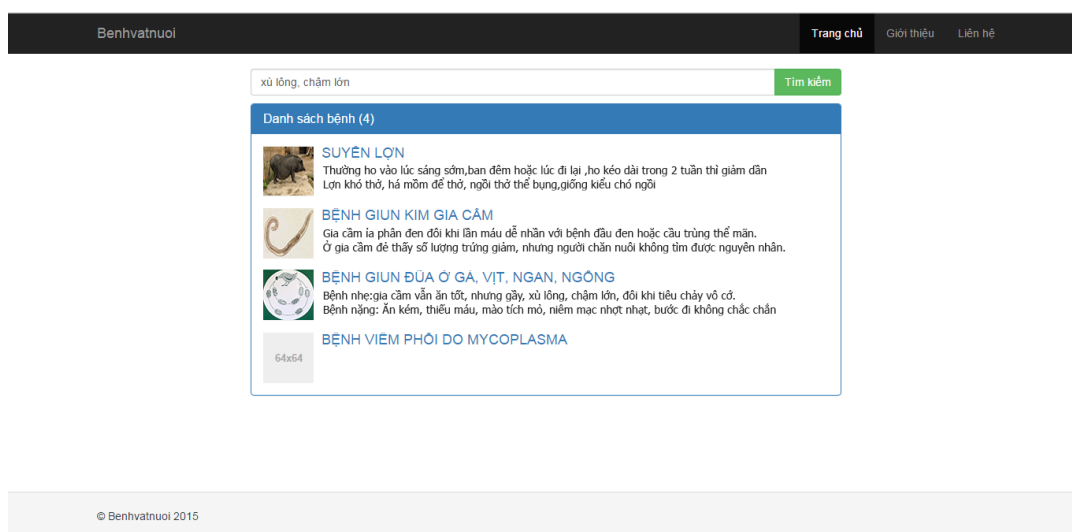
Benhvatnuoi

Trang chủ Giới thiệu Liên hệ

xù lông, chậm lớn

Tìm kiếm

Danh sách bệnh (4)

SUYỄN LỢN

Thường ho vào lúc sáng sớm,ban đêm hoặc lúc đi lại ,ho kéo dài trong 2 tuần thì giảm dần
Lợn khó thở, há mồm để thở, ngồi thở thể bụng,giống kiểu chó ngồi

BỆNH GIUN KIM GIA CẦM

Gia cầm ỉa phân đen đôi khi lẫn máu dễ nhầm với bệnh đầu đen hoặc cầu trùng thể mãn.
Ở gia cầm đẻ thấy số lượng trứng giảm, nhưng người chăn nuôi không tìm được nguyên nhân.

BỆNH GIUN ĐŨA Ở GÀ, VỊT, NGAN, NGỖNG

Bệnh nhẹ:gia cầm vẫn ăn tốt, nhưng gầy, xù lông, chậm lớn, đôi khi tiêu chảy vô cớ.
Bệnh nặng: Ăn kém, thiếu máu, mào tích mỏ, niêm mạc nhợt nhạt, bước đi không chắc chắn

64x64

BỆNH VIÊM PHỔI DO MYCOPLASMA

© Benhvatnuoi 2015